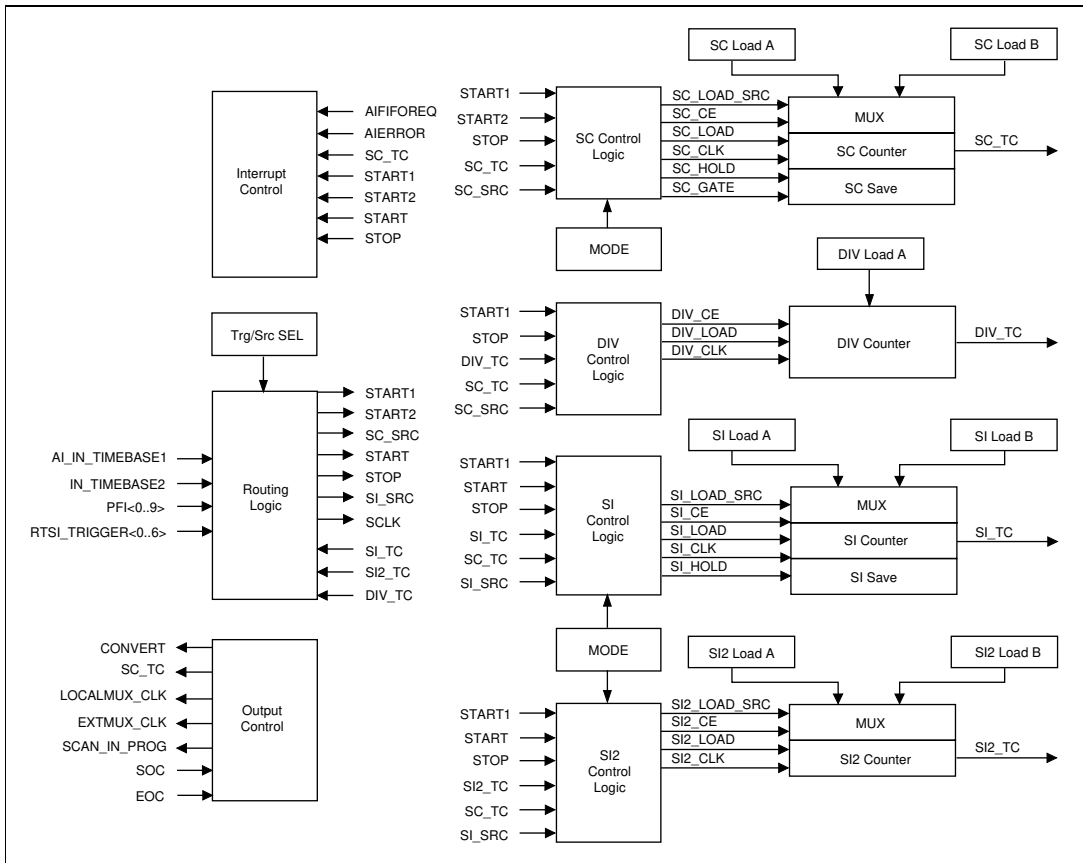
Interrupt Control
AIFIFOREQ
AIERROR
SC_TC
START1
START2
START
STOP

SC Load A
SC Load B
START1
START2
STOP
SC_TC
SC_SRC
SC Control Logic
SC_LOAD_SRC
SC_CE
SC_LOAD
SC_CLK
SC_HOLD
SC_GATE
MUX
SC Counter
SC Save
SC_TC
MODE

DIV Load A
START1
STOP
DIV_TC
SC_TC
SC_SRC
DIV Control Logic
DIV_CE
DIV_LOAD
DIV_CLK
DIV Counter
DIV_TC

Trg/Src SEL
AI_IN_TIMEBASE1
IN_TIMEBASE2
PFI<0..9>
RTSI_TRIGGER<0..6>
Routing Logic
START1
START2
SC_SRC
START
STOP
SI_SRC
SCLK
SI_TC
SI2_TC
DIV_TC

SI Load A
SI Load B
START1
START
STOP
SI_TC
SC_TC
SI_SRC
SI Control Logic
SI_LOAD_SRC
SI_CE
SI_LOAD
SI_CLK
SI_HOLD
MUX
SI Counter
SI Save
SI_TC

CONVERT
SC_TC
LOCALMUX_CLK
EXTMUX_CLK
SCAN_IN_PROG
SOC
EOC
Output Control

MODE
SI2 Load A
SI2 Load B
START1
START
STOP
SI2_TC
SC_TC
SI_SRC
SI2 Control Logic
SI2_LOAD_SRC
SI2_CE
SI2_LOAD
SI2_CLK
MUX
SI2 Counter
SI2_TC